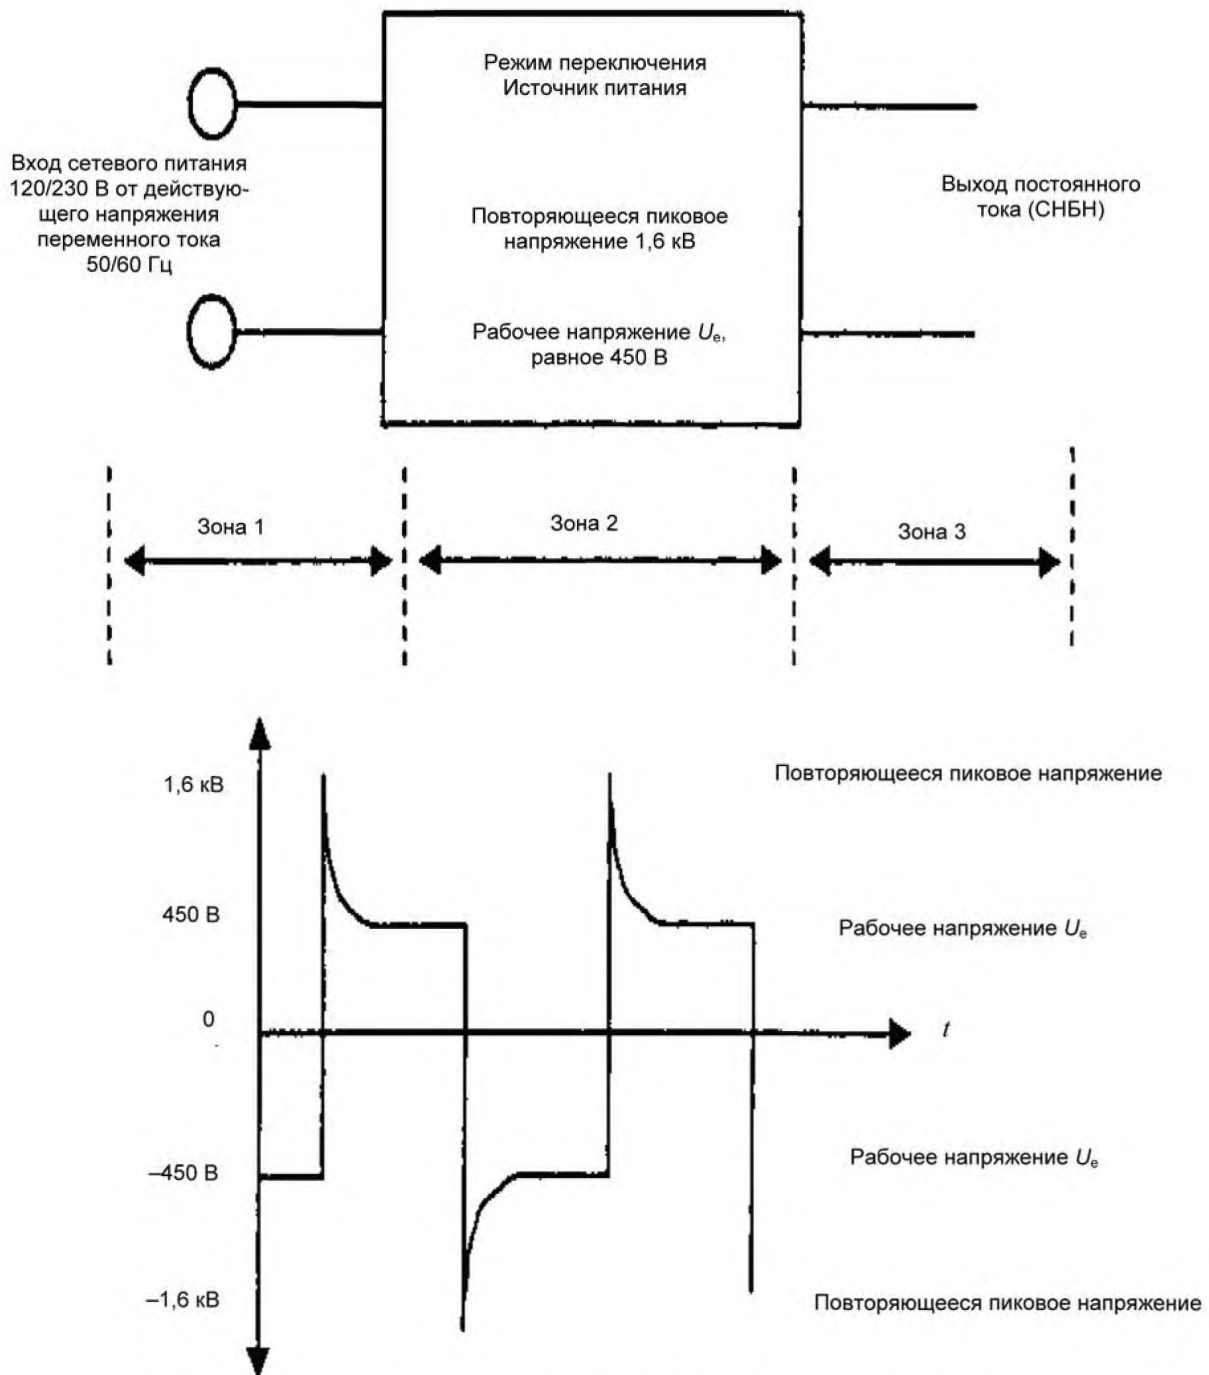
Режим переключения
Источник питания

Вход сетевого питания 120/230 В от действующего напряжения переменного тока 50/60 Гц

Повторяющееся пиковое напряжение 1,6 кВ

Выход постоянного тока (СНБН)

Рабочее напряжение $U_e$, равное 450 В

Зона 1

Зона 2

Зона 3

1,6 кВ

Повторяющееся пиковое напряжение

450 В

Рабочее напряжение $U_e$

0

$t$

–450 В

Рабочее напряжение $U_e$

–1,6 кВ

Повторяющееся пиковое напряжение